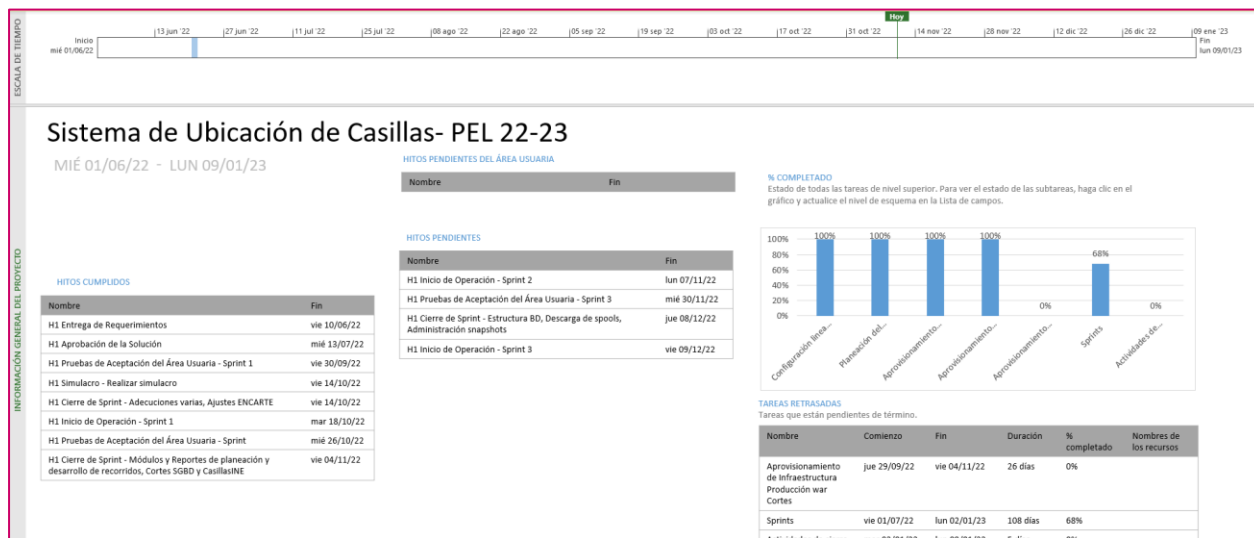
ESCALA DE TIEMPO

Inicio
mié 01/06/22

13 jun '22 | 27 jun '22 | 11 jul '22 | 25 jul '22 | 08 ago '22 | 22 ago '22 | 05 sep '22 | 19 sep '22 | 03 oct '22 | 17 oct '22 | 31 oct '22 | Hoy | 14 nov '22 | 28 nov '22 | 12 dic '22 | 26 dic '22 | 09 ene '23

Fin
lun 09/01/23

INFORMACIÓN GENERAL DEL PROYECTO

Sistema de Ubicación de Casillas- PEL 22-23

MIÉ 01/06/22 - LUN 09/01/23

HITOS PENDIENTES DEL ÁREA USUARIA

| Nombre | Fin |
|---|---|

HITOS PENDIENTES

| Nombre | Fin |
|---|---|
| H1 Inicio de Operación - Sprint 2 | lun 07/11/22 |
| H1 Pruebas de Aceptación del Área Usuaria - Sprint 3 | mié 30/11/22 |
| H1 Cierre de Sprint - Estructura BD, Descarga de spools, Administración snapshots | jue 08/12/22 |
| H1 Inicio de Operación - Sprint 3 | vie 09/12/22 |

HITOS CUMPLIDOS

| Nombre | Fin |
|---|---|
| H1 Entrega de Requerimientos | vie 10/06/22 |
| H1 Aprobación de la Solución | mié 13/07/22 |
| H1 Pruebas de Aceptación del Área Usuaria - Sprint 1 | vie 30/09/22 |
| H1 Simulacro - Realizar simulacro | vie 14/10/22 |
| H1 Cierre de Sprint - Adecuciones varias, Ajustes ENCARTE | vie 14/10/22 |
| H1 Inicio de Operación - Sprint 1 | mar 18/10/22 |
| H1 Pruebas de Aceptación del Área Usuaria - Sprint | mié 26/10/22 |
| H1 Cierre de Sprint - Módulos y Reportes de planeación y desarrollo de recorridos, Cortes SGBD y CasillasINE | vie 04/11/22 |

% COMPLETADO
Estado de todas las tareas de nivel superior. Para ver el estado de las subtareas, haga clic en el gráfico y actualice el nivel de esquema en la Lista de campos.

100% 80% 60% 40% 20% 0%

100% 100% 100% 100% 0% 68% 0%

Configuración línea... Planeación del... Aprovisionamiento... Aprovisionamiento... Aprovisionamiento... Sprints Actividades de...

TAREAS RETRASADAS
Tareas que están pendientes de término.

| Nombre | Comienzo | Fin | Duración | % completado | Nombres de los recursos |
|---|---|---|---|---|---|
| Aprovisionamiento de Infraestructura Producción war Cortes | jue 29/09/22 | vie 04/11/22 | 26 días | 0% | |
| Sprints | vie 01/07/22 | lun 02/01/23 | 108 días | 68% | |
| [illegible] | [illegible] | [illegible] | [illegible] | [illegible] | |